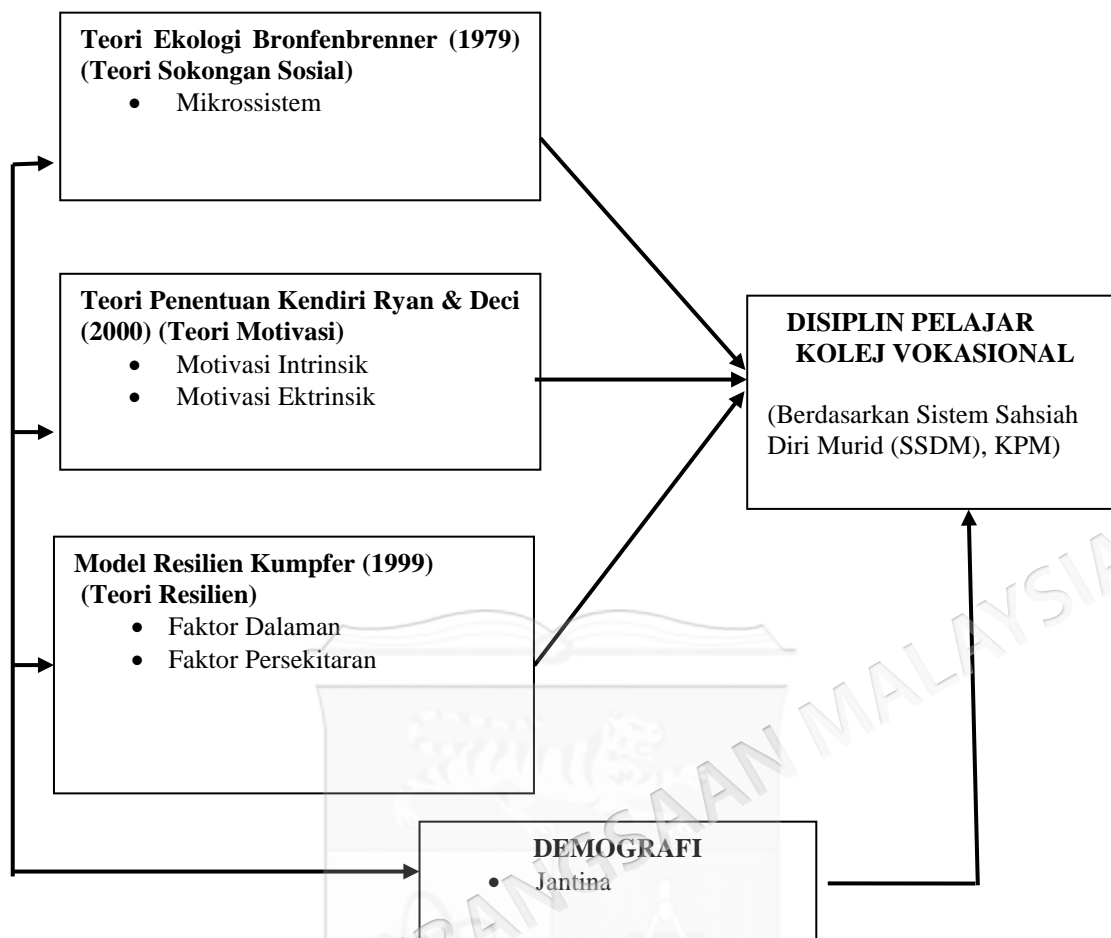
**Teori Ekologi Bronfenbrenner (1979) (Teori Sokongan Sosial)**
- Mikrossistem

**Teori Penentuan Kendiri Ryan & Deci (2000) (Teori Motivasi)**
- Motivasi Intrinsik
- Motivasi Ektrinsik

**Model Resilien Kumpfer (1999) (Teori Resilien)**
- Faktor Dalaman
- Faktor Persekitaran

**DEMOGRAFI**
- Jantina

**DISIPLIN PELAJAR KOLEJ VOKASIONAL**

(Berdasarkan Sistem Sahsiah Diri Murid (SSDM), KPM)

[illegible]SAAN MALAYSIA